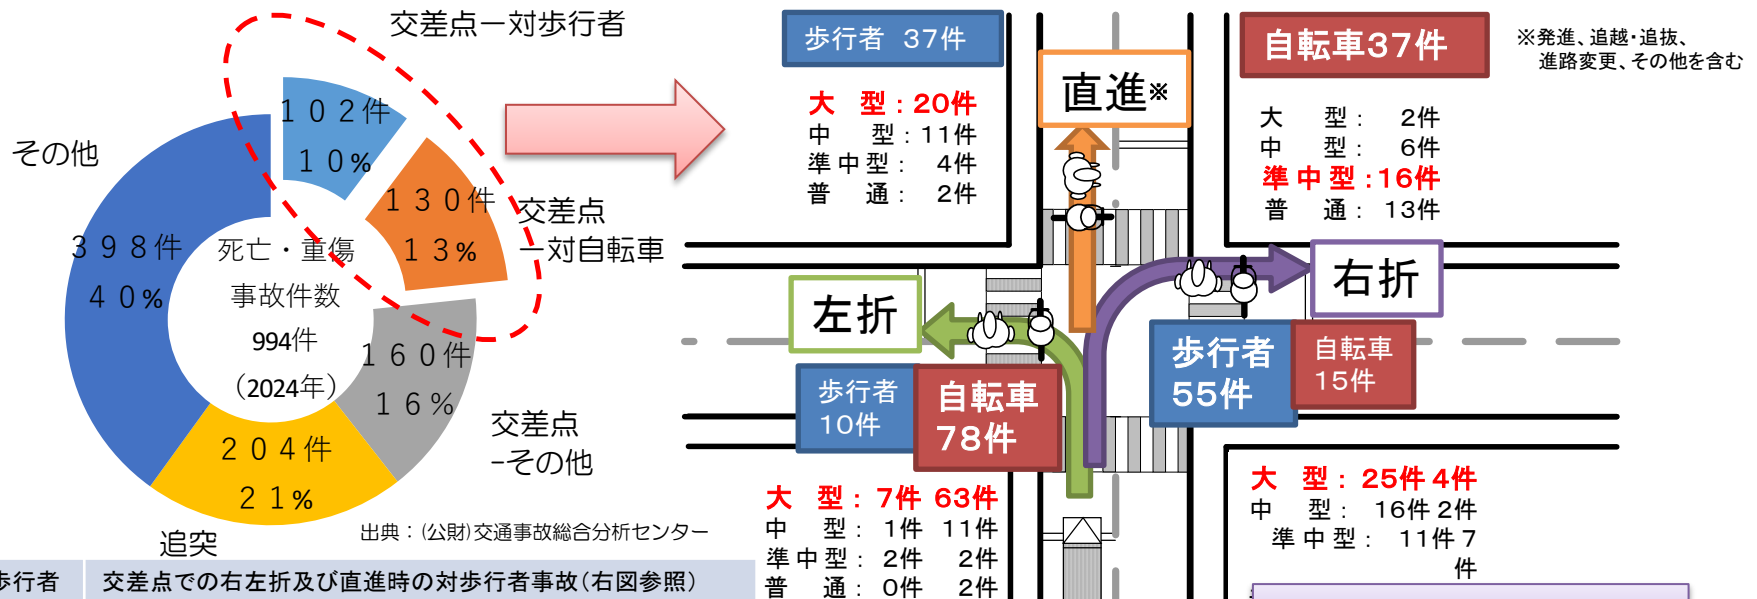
交差点ー対歩行者

その他

１０２件
１０％

１３０件
１３％

交差点
ー対自転車

３９８件
４０％

死亡・重傷
事故件数
994件
（2024年）

１６０件
１６％

交差点
-その他

２０４件
２１％

追突

出典：(公財)交通事故総合分析センター

歩行者　37件

大　型：20件
中　型：11件
準中型：　4件
普　通：　2件

直進※

自転車37件

※発進、追越･追抜、進路変更、その他を含む

大　型：　2件
中　型：　6件
準中型：16件
普　通：　13件

右折

左折

歩行者
55件

自転車
15件

歩行者
10件

自転車
78件

大　型：　7件　63件
中　型：　1件　11件
準中型：　2件　2件
普　通：　0件　2件

大　型：　25件　4件
中　型：　16件　2件
準中型：　11件　7件

歩行者　交差点での右左折及び直進時の対歩行者事故（右図参照）